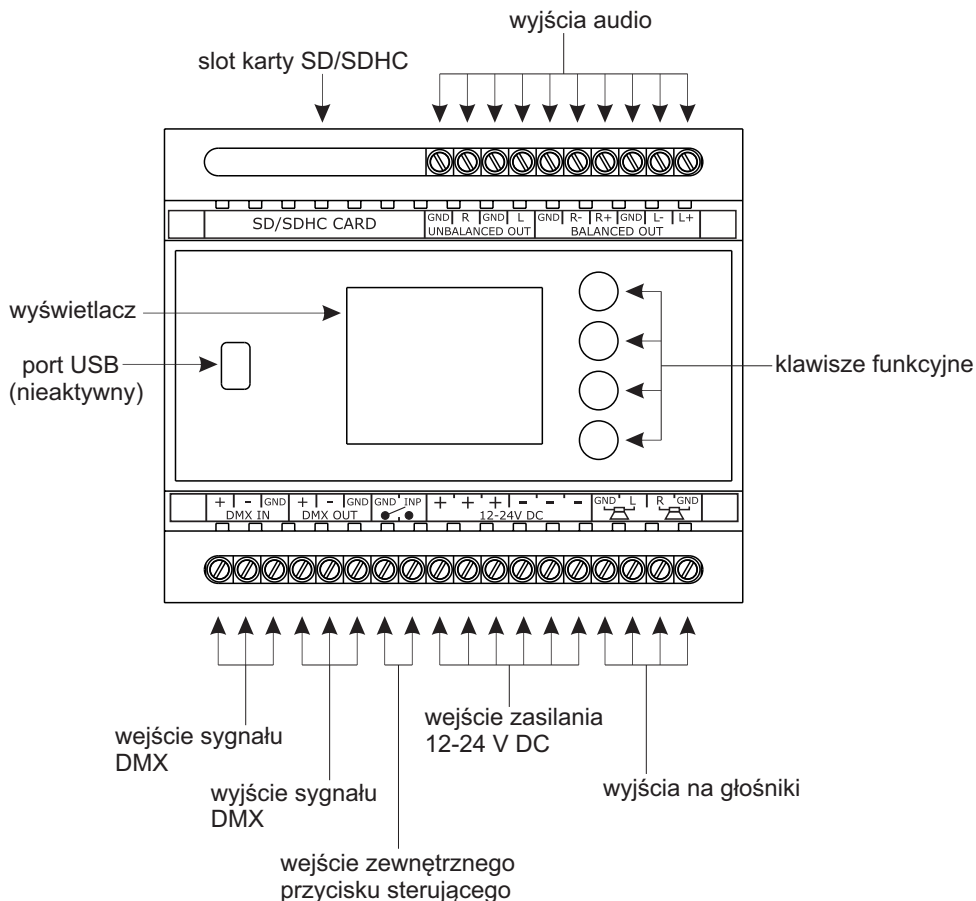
wyjścia audio

slot karty SD/SDHC

SD/SDHC CARD

GND R GND L
UNBALANCED OUT

GND R- R+ GND L- L+
BALANCED OUT

wyświetlacz

port USB (nieaktywny)

klawisze funkcyjne

+ - GND
DMX IN

+ - GND
DMX OUT

GND INP

+ + + - - -
12-24V DC

GND L R GND

wejście sygnału DMX

wyjście sygnału DMX

wejście zewnętrznego przycisku sterującego

wejście zasilania 12-24 V DC

wyjścia na głośniki